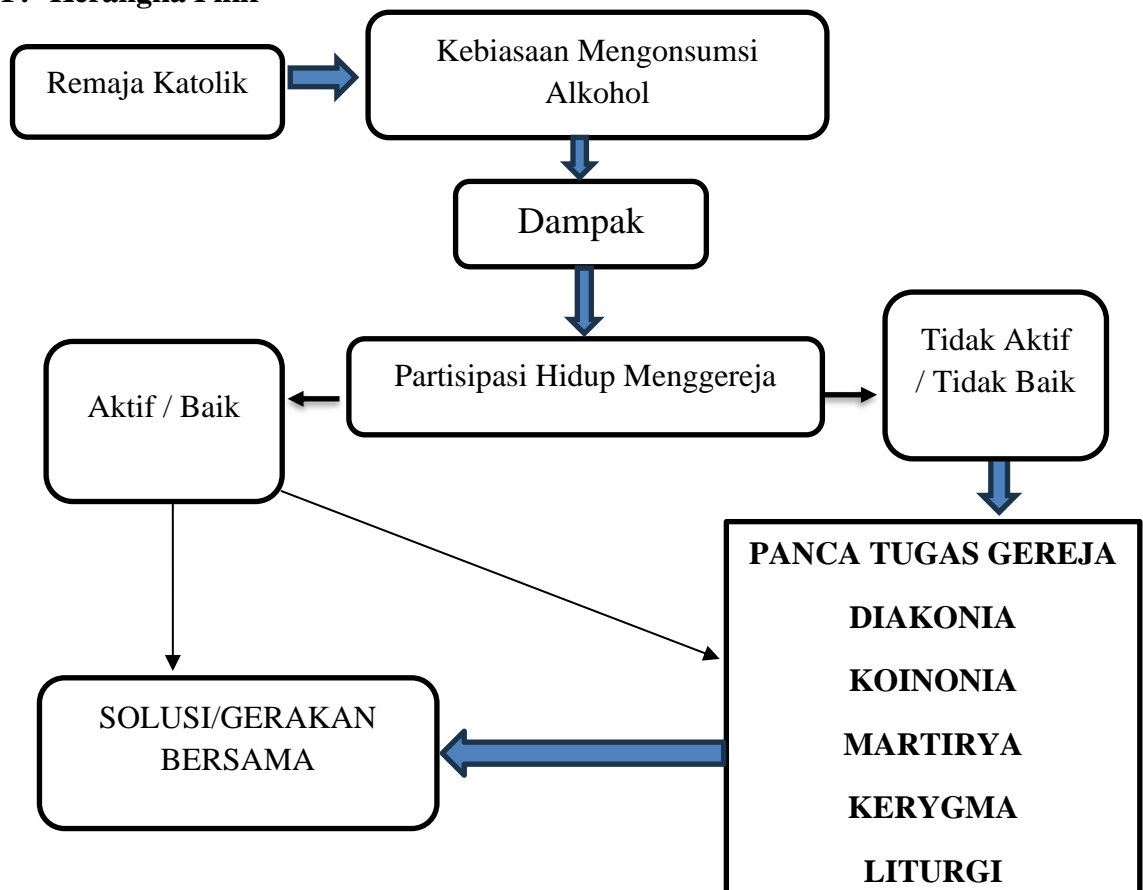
F. Kerangka Pikir

Remaja Katolik

Kebiasaan Mengonsumsi Alkohol

Dampak

Aktif / Baik

Partisipasi Hidup Menggereja

Tidak Aktif / Tidak Baik

PANCA TUGAS GEREJA

DIAKONIA

KOINONIA

MARTIRYA

KERYGMA

LITURGI

SOLUSI/GERAKAN BERSAMA